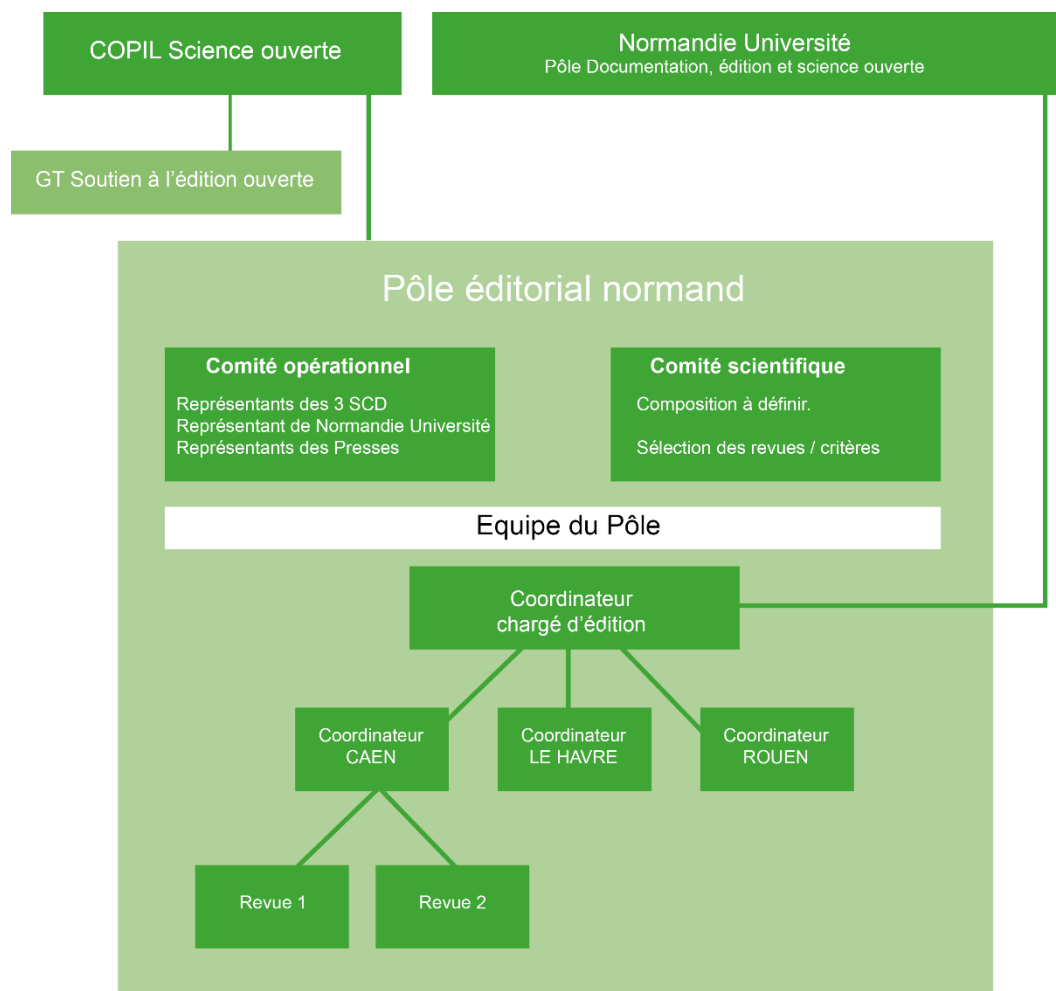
COPIL Science ouverte

Normandie Université
Pôle Documentation, édition et science ouverte

GT Soutien à l'édition ouverte

Pôle éditorial normand

Comité opérationnel
Représentants des 3 SCD
Représentant de Normandie Université
Représentants des Presses

Comité scientifique
Composition à définir.

Sélection des revues / critères

Equipe du Pôle

Coordinateur
chargé d'édition

Coordinateur
CAEN

Coordinateur
LE HAVRE

Coordinateur
ROUEN

Revue 1

Revue 2